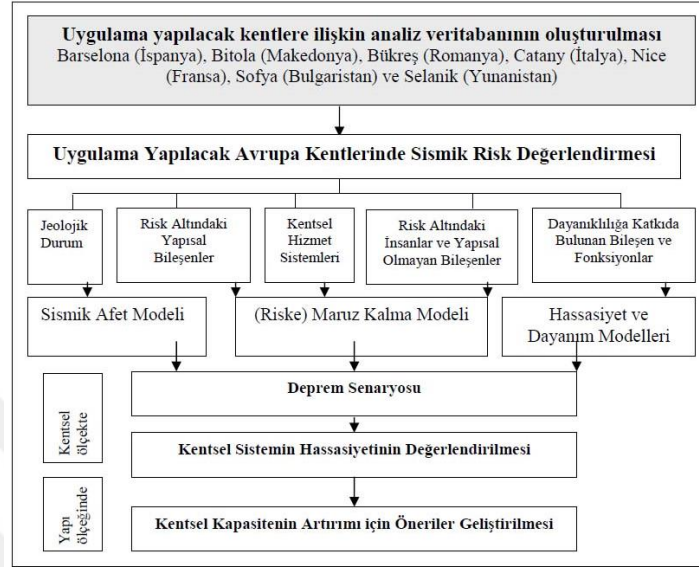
Uygulama yapılacak kentlere ilişkin analiz veritabanının oluşturulması
Barselona (İspanya), Bitola (Makedonya), Bükreş (Romanya), Catany (İtalya), Nice (Fransa), Sofya (Bulgaristan) ve Selanik (Yunanistan)

Uygulama Yapılacak Avrupa Kentlerinde Sismik Risk Değerlendirmesi

Jeolojik Durum

Risk Altındaki Yapısal Bileşenler

Kentsel Hizmet Sistemleri

Risk Altındaki İnsanlar ve Yapısal Olmayan Bileşenler

Dayanıklılığa Katkıda Bulunan Bileşen ve Fonksiyonlar

Sismik Afet Modeli

(Riske) Maruz Kalma Modeli

Hassasiyet ve Dayanım Modelleri

Kentsel ölçekte

Deprem Senaryosu

Kentsel Sistemin Hassasiyetinin Değerlendirilmesi

Yapı ölçeğinde

Kentsel Kapasitenin Artırımı için Öneriler Geliştirilmesi